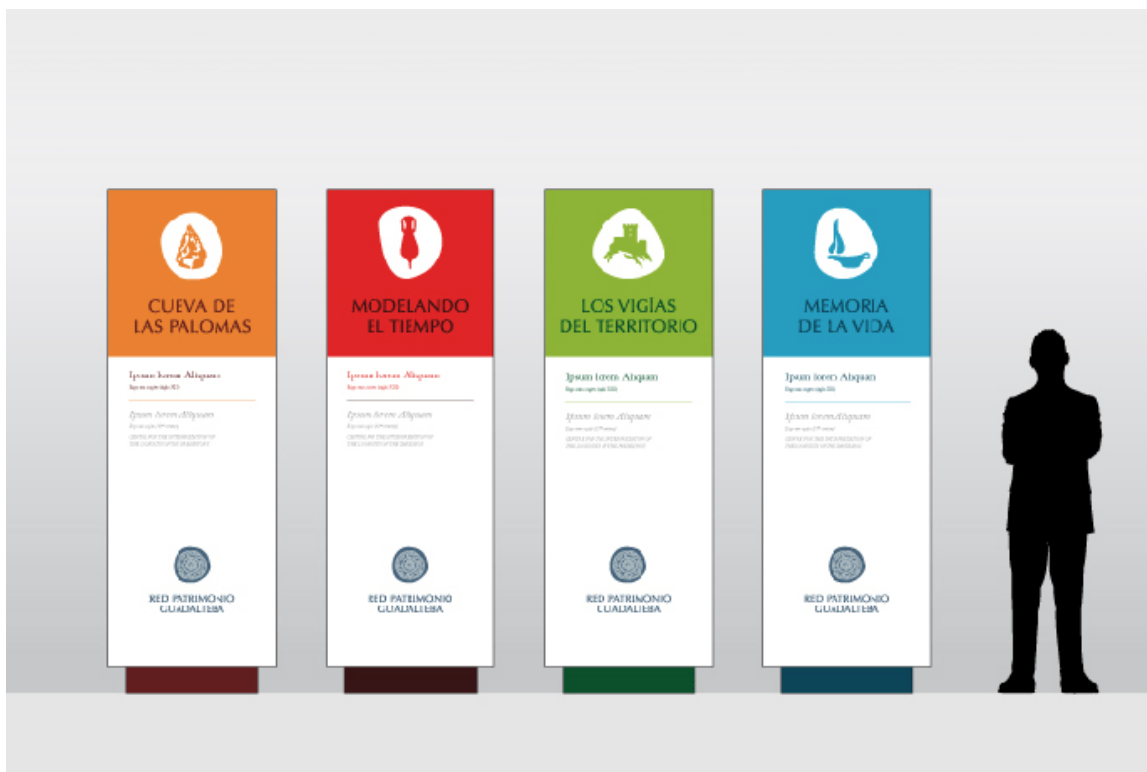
CUEVA DE LAS PALOMAS

Ipsum lorem Aliquam

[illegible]

Ipsum lorem Aliquam

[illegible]

RED PATRIMONIO GUADALTEBA

MODELANDO EL TIEMPO

Ipsum lorem Aliquam

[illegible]

Ipsum lorem Aliquam

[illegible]

RED PATRIMONIO GUADALTEBA

LOS VIGÍAS DEL TERRITORIO

Ipsum lorem Aliquam

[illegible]

Ipsum lorem Aliquam

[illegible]

RED PATRIMONIO GUADALTEBA

MEMORIA DE LA VIDA

Ipsum lorem Aliquam

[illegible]

Ipsum lorem Aliquam

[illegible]

RED PATRIMONIO GUADALTEBA